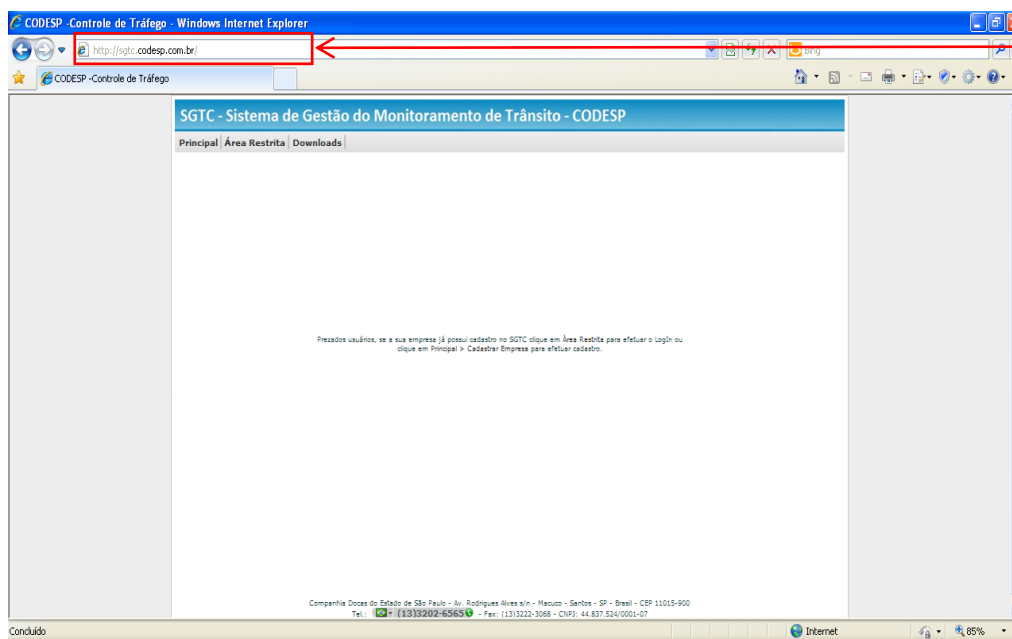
CODESP -Controle de Tráfego - Windows Internet Explorer

http://sgtc.codesp.com.br/

Bing

CODESP -Controle de Tráfego

SGTC - Sistema de Gestão do Monitoramento de Trânsito - CODESP

Principal | Área Restrita | Downloads

Prezados usuários, se a sua empresa já possui cadastro no SGTC clique em Área Restrita para efetuar o Login ou clique em Principal > Cadastrar Empresa para efetuar cadastro.

Companhia Docas do Estado de São Paulo - Av. Rodrigues Alves s/n - Macuco - Santos - SP - Brasil - CEP 11015-900
Tel.: (13)3202-6565 - Fax: (13)3222-3068 - CNPJ: 44.837.524/0001-07

Concluído

Internet

85%